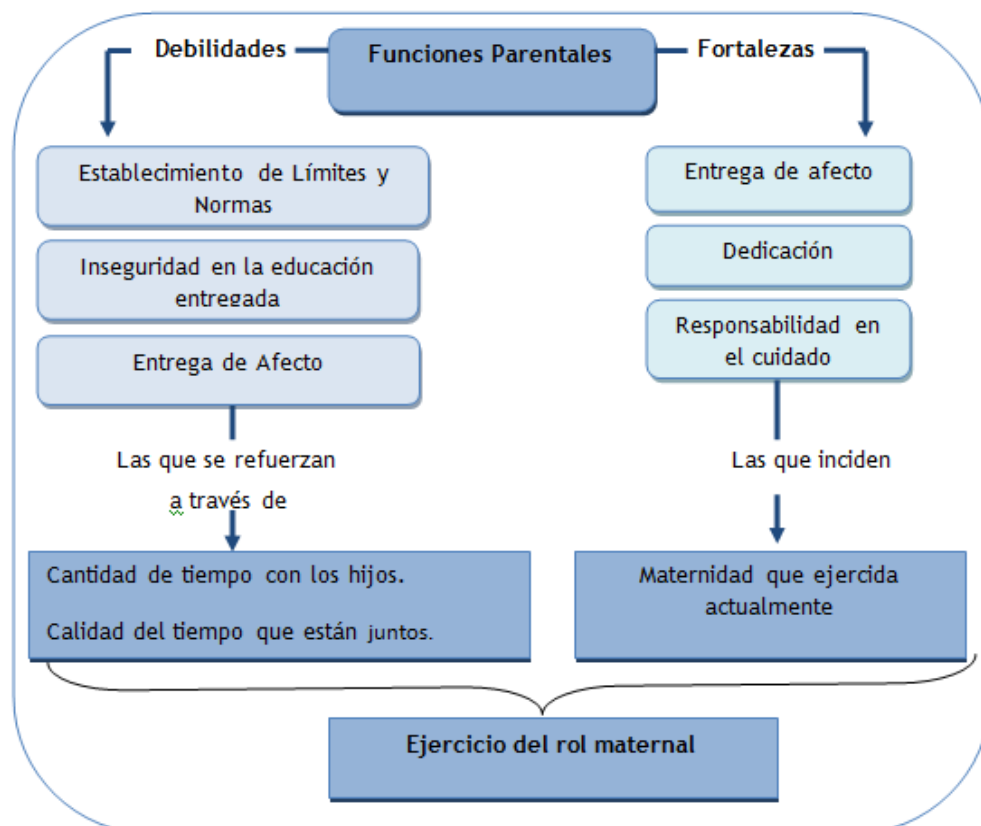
Debilidades

Funciones Parentales

Fortalezas

Establecimiento de Límites y Normas

Inseguridad en la educación entregada

Entrega de Afecto

Entrega de afecto

Dedicación

Responsabilidad en el cuidado

Las que se refuerzan a través de

Las que inciden

Cantidad de tiempo con los hijos.

Calidad del tiempo que están juntos.

Maternidad que ejercida actualmente

Ejercicio del rol maternal